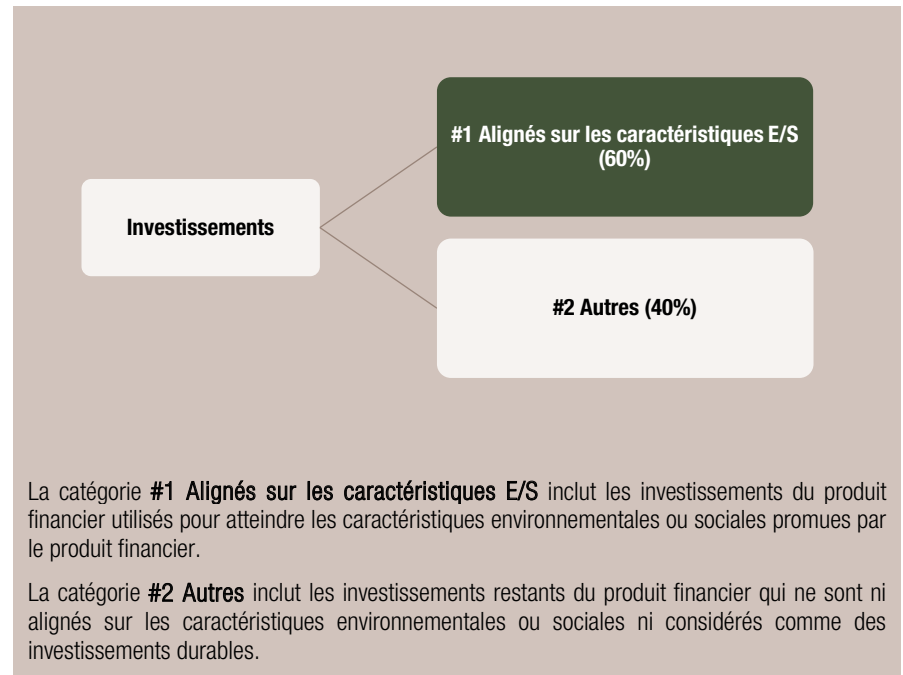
Investissements

#1 Alignés sur les caractéristiques E/S (60%)

#2 Autres (40%)

La catégorie #1 Alignés sur les caractéristiques E/S inclut les investissements du produit financier utilisés pour atteindre les caractéristiques environnementales ou sociales promues par le produit financier.

La catégorie #2 Autres inclut les investissements restants du produit financier qui ne sont ni alignés sur les caractéristiques environnementales ou sociales ni considérés comme des investissements durables.